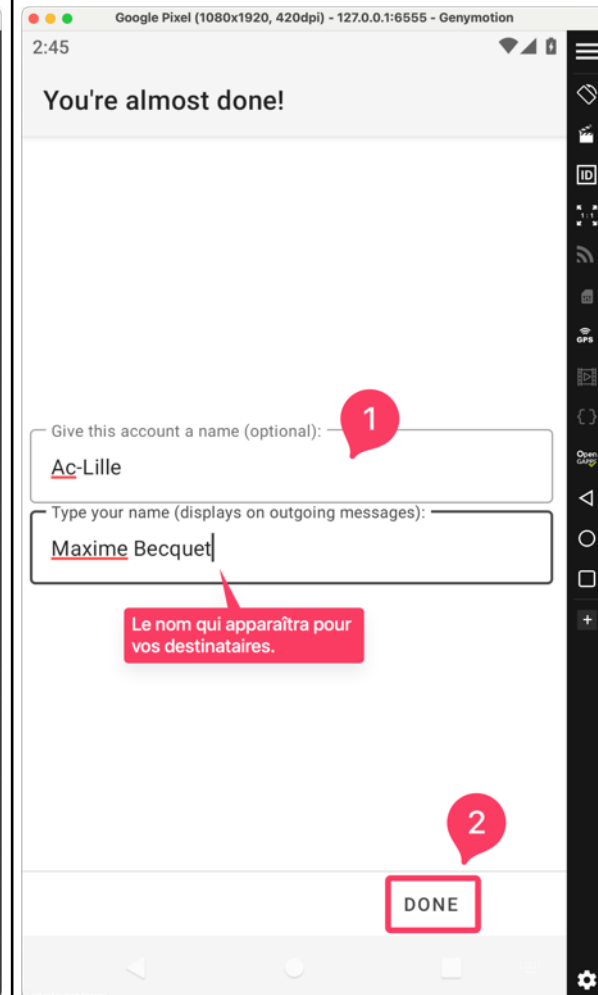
Google Pixel (1080x1920, 420dpi) - 127.0.0.1:6555 - Genymotion

2:45

You're almost done!

1

Give this account a name (optional):

Ac-Lille

Type your name (displays on outgoing messages):

Maxime Becquet

Le nom qui apparaîtra pour vos destinataires.

2

DONE

GPS

ID

Open GAPPS